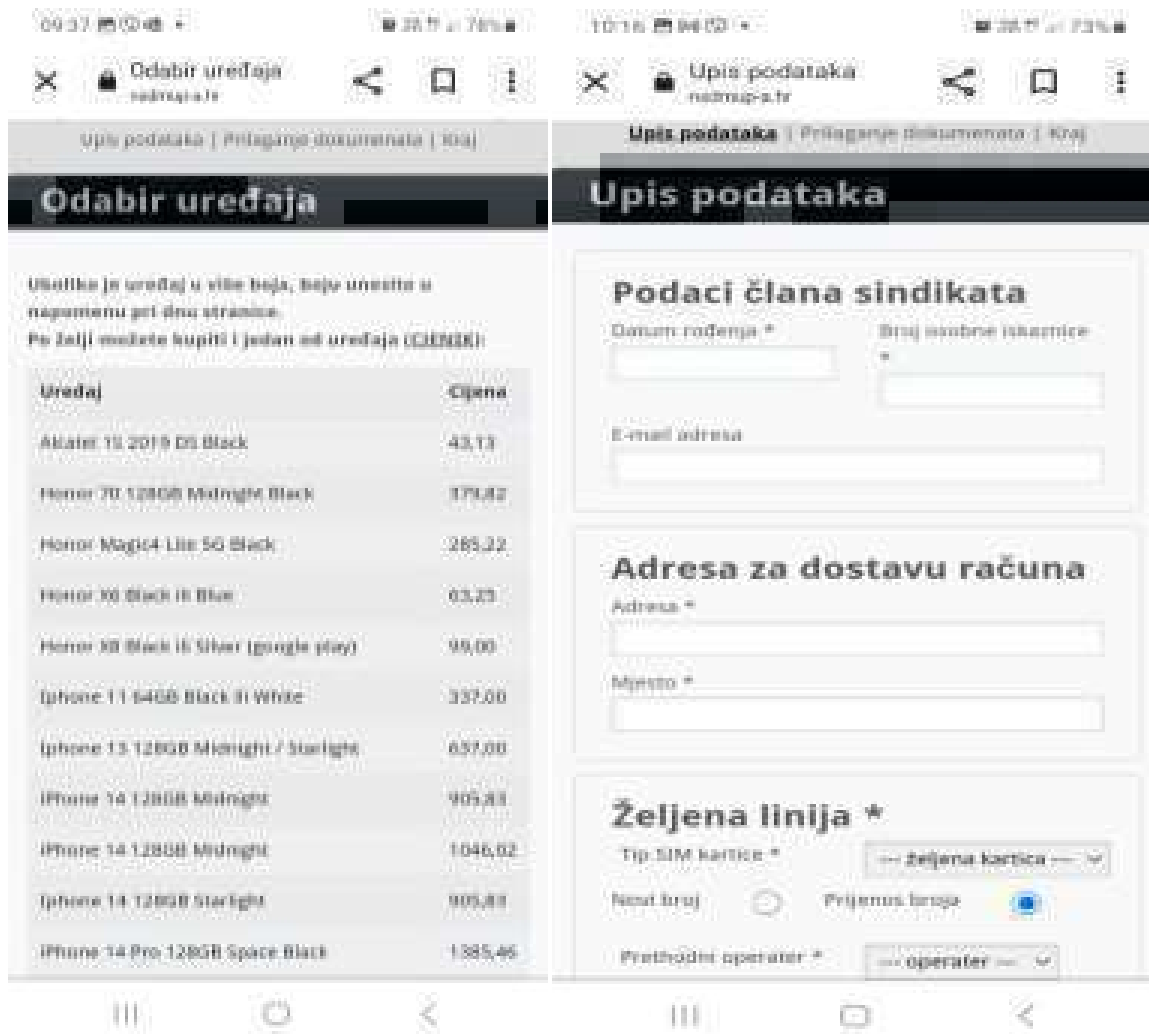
09:37 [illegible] 76%

Odabir uređaja
nadmup-a.hr

Upis podataka | Prilaganje dokumenata | Kraj

Odabir uređaja

Ukoliko je uređaj u više boja, boju unesite u napomenu pri dnu stranice.
Po želji možete kupiti i jedan od uređaja (CJENIK):

| Uređaj | Cijena |
|---|---|
| Alkatel 1S 2019 DS Black | 43,13 |
| Honor 70 128GB Midnight Black | 379,82 |
| Honor Magic4 Lite 5G Black | 285,22 |
| Honor X6 Black ili Blue | 63,25 |
| Honor X8 Black ili Silver (google play) | 99,00 |
| Iphone 11 64GB Black ili White | 337,00 |
| Iphone 13 128GB Midnight / Starlight | 637,00 |
| iPhone 14 128GB Midnight | 905,83 |
| iPhone 14 128GB Midnight | 1046,02 |
| Iphone 14 128GB Starlight | 905,83 |
| iPhone 14 Pro 128GB Space Black | 1385,46 |

10:16 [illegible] 73%

Upis podataka
nadmup-a.hr

Upis podataka | Prilaganje dokumenata | Kraj

Upis podataka

Podaci člana sindikata
Datum rođenja *
Broj osobne iskaznice *
E-mail adresa

Adresa za dostavu računa
Adresa *
Mjesto *

Željena linija *
Tip SIM kartice *
--- željena kartica ---
Novi broj
Prijenos broja
Prethodni operater *
--- operater ---